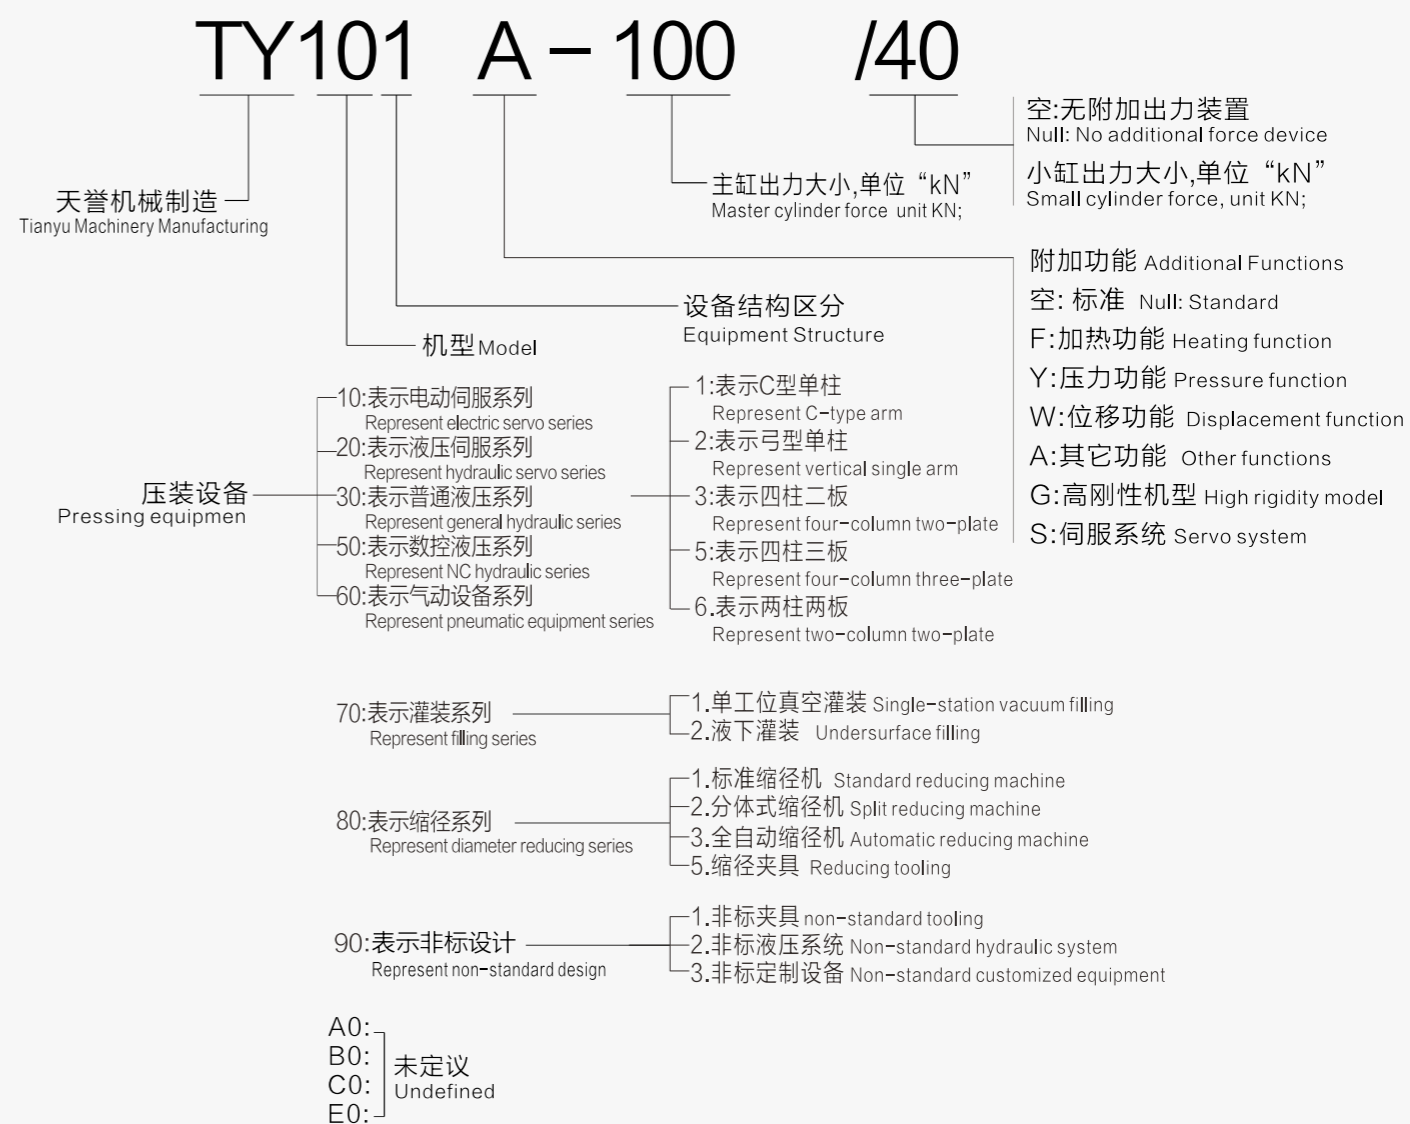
TY101 A－100 /40

空:无附加出力装置
Null: No additional force device

小缸出力大小,单位“kN”
Small cylinder force, unit KN;

主缸出力大小,单位“kN”
Master cylinder force unit KN;

天誉机械制造
Tianyu Machinery Manufacturing

附加功能 Additional Functions
空: 标准 Null: Standard
F:加热功能 Heating function
Y:压力功能 Pressure function
W:位移功能 Displacement function
A:其它功能 Other functions
G:高刚性机型 High rigidity model
S:伺服系统 Servo system

设备结构区分
Equipment Structure

机型 Model

压装设备
Pressing equipmen

10:表示电动伺服系列
Represent electric servo series
20:表示液压伺服系列
Represent hydraulic servo series
30:表示普通液压系列
Represent general hydraulic series
50:表示数控液压系列
Represent NC hydraulic series
60:表示气动设备系列
Represent pneumatic equipment series

1:表示C型单柱
Represent C-type arm
2:表示弓型单柱
Represent vertical single arm
3:表示四柱二板
Represent four-column two-plate
5:表示四柱三板
Represent four-column three-plate
6.表示两柱两板
Represent two-column two-plate

70:表示灌装系列
Represent filling series

1.单工位真空灌装 Single-station vacuum filling
2.液下灌装 Undersurface filling

80:表示缩径系列
Represent diameter reducing series

1.标准缩径机 Standard reducing machine
2.分体式缩径机 Split reducing machine
3.全自动缩径机 Automatic reducing machine
5.缩径夹具 Reducing tooling

90:表示非标设计
Represent non-standard design

1.非标夹具 non-standard tooling
2.非标液压系统 Non-standard hydraulic system
3.非标定制设备 Non-standard customized equipment

A0:
B0:
C0:
E0:
未定议
Undefined